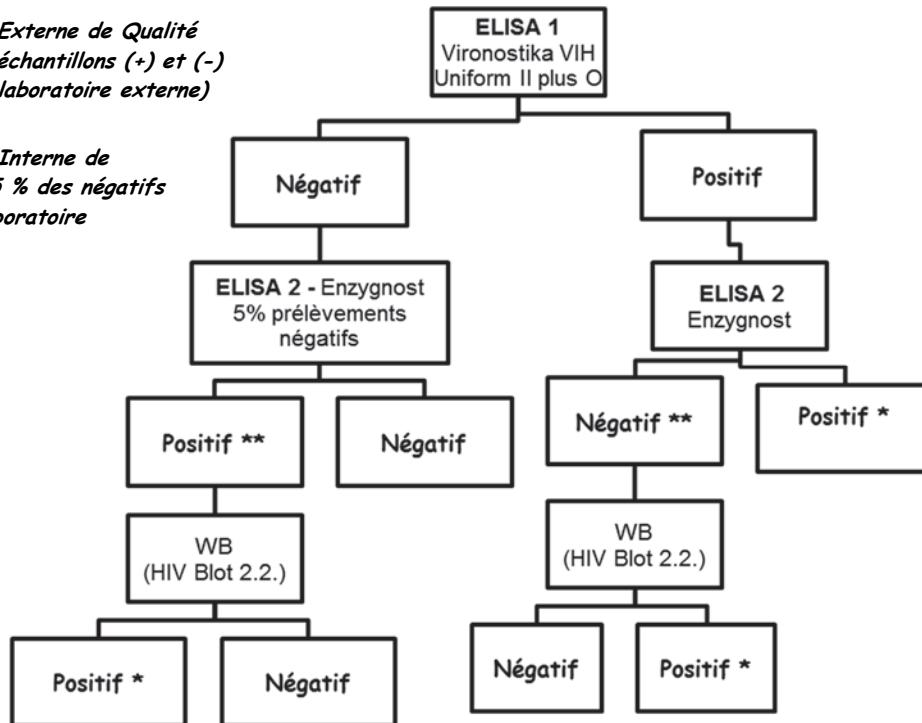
Externe de Qualité
échantillons (+) et (-)
laboratoire externe)

Interne de
5 % des négatifs
boratoire

ELISA 1
Vironostika VIH
Uniform II plus O

Négatif

Positif

ELISA 2 - Enzygnost
5% prélèvements négatifs

ELISA 2
Enzygnost

Positif **

Négatif

Négatif **

Positif *

WB
(HIV Blot 2.2.)

WB
(HIV Blot 2.2.)

Positif *

Négatif

Négatif

Positif *